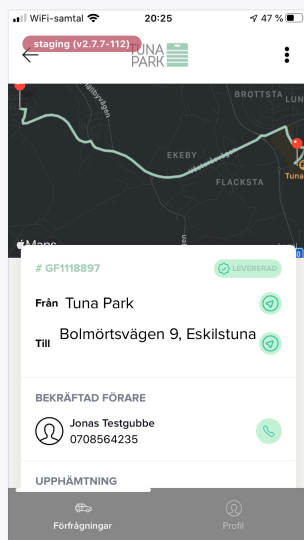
WiFi-samtal 20:25 47 %

staging (v2.7.7-112)

TUNA PARK

BROTTSTA

EKEBY

FLACKSTA

Tuna

Maps

# GF1118897

LEVERERAD

Från Tuna Park

Till Bolmörtsvägen 9, Eskilstuna

BEKRÄFTAD FÖRARE

Jonas Testgubbe
0708564235

UPPHÄMTNING

Förfrågningar

Profil